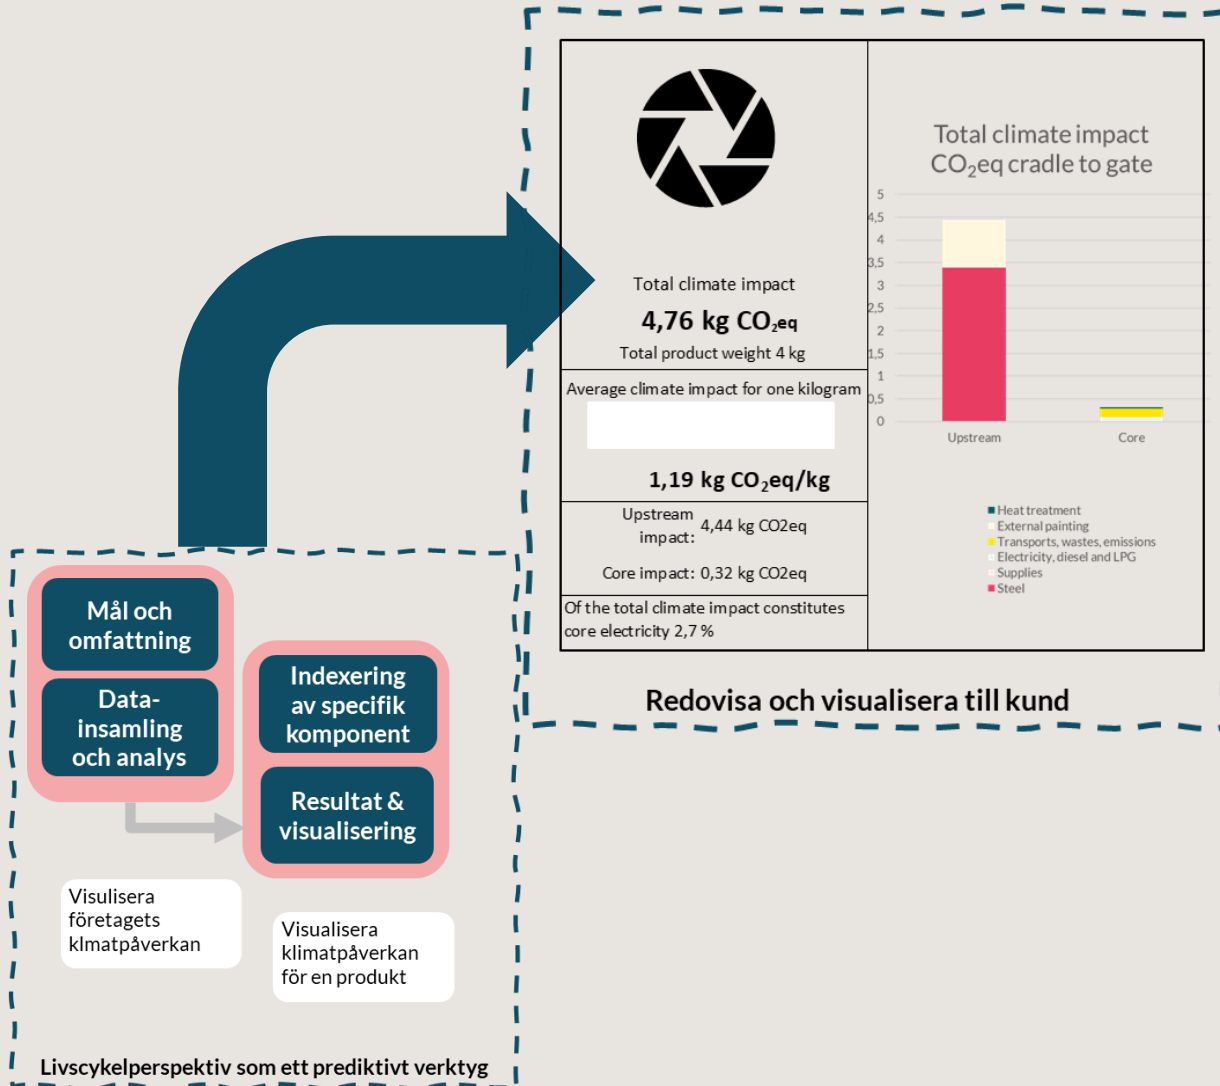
Total climate impact

4,76 kg $CO_2eq$

Total product weight 4 kg

Average climate impact for one kilogram

1,19 kg $CO_2eq/kg$

Upstream impact: 4,44 kg CO2eq

Core impact: 0,32 kg CO2eq

Of the total climate impact constitutes core electricity 2,7 %

Total climate impact
$CO_2eq$ cradle to gate

5
4,5
4
3,5
3
2,5
2
1,5
1
0,5
0

Upstream
Core

Heat treatment
External painting
Transports, wastes, emissions
Electricity, diesel and LPG
Supplies
Steel

Redovisa och visualisera till kund

Mål och omfattning

Data-insamling och analys

Indexering av specifik komponent

Resultat & visualisering

Visulisera företagets klimatpåverkan

Visualisera klimatpåverkan för en produkt

Livscykelperspektiv som ett prediktivt verktyg